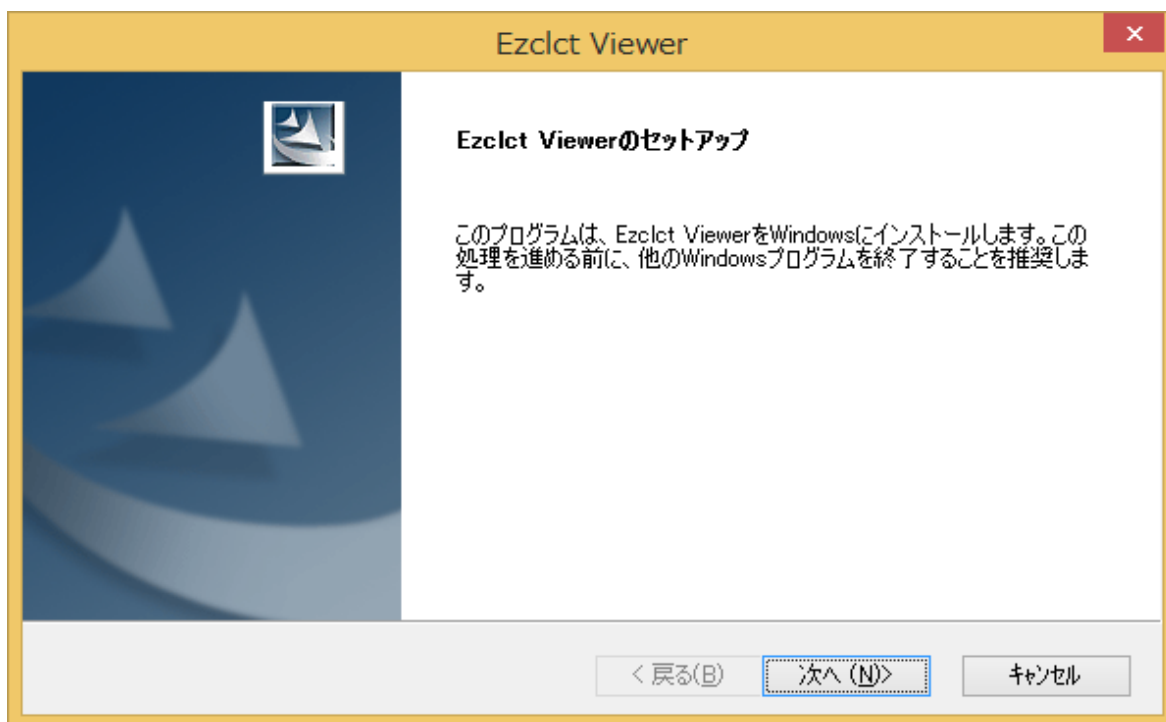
Ezclct Viewer

×

Ezclct Viewerのセットアップ

このプログラムは、Ezclct ViewerをWindowsにインストールします。この処理を進める前に、他のWindowsプログラムを終了することを推奨します。

< 戻る(B)

次へ (N)>

キャンセル